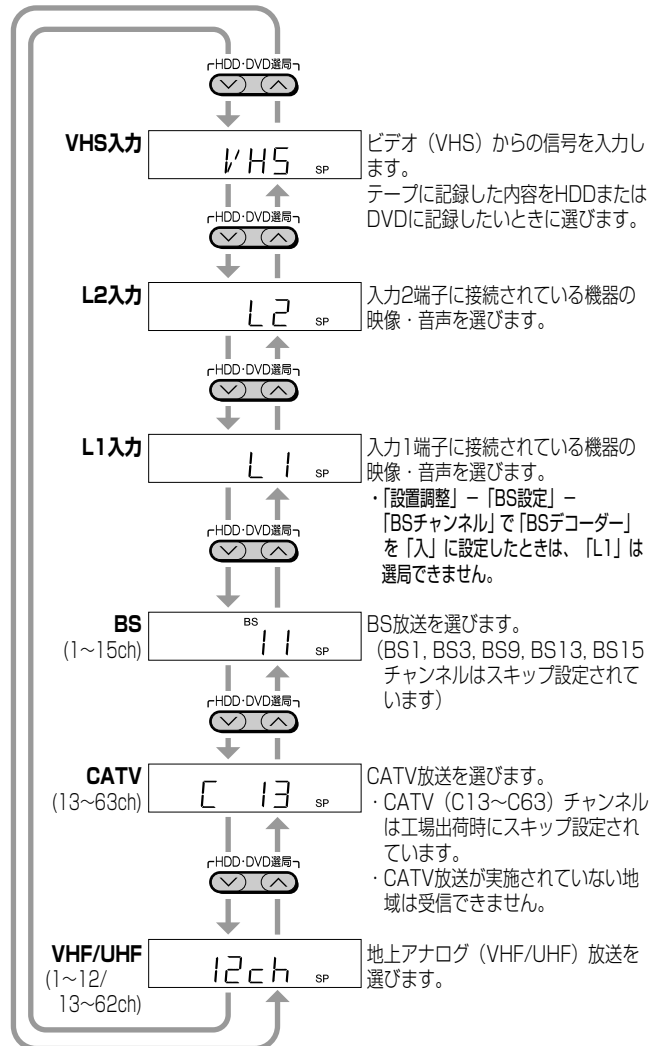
HDD·DVD選局

VHS入力

VHS SP

ビデオ（VHS）からの信号を入力します。
テープに記録した内容をHDDまたはDVDに記録したいときに選びます。

HDD·DVD選局

L2入力

L2 SP

入力2端子に接続されている機器の映像・音声を選びます。

HDD·DVD選局

L1入力

L1 SP

入力1端子に接続されている機器の映像・音声を選びます。
・「設置調整」－「BS設定」－「BSチャンネル」で「BSデコーダー」を「入」に設定したときは、「L1」は選局できません。

HDD·DVD選局

BS
(1~15ch)

BS 11 SP

BS放送を選びます。
（BS1, BS3, BS9, BS13, BS15チャンネルはスキップ設定されています）

HDD·DVD選局

CATV
(13~63ch)

C 13 SP

CATV放送を選びます。
・CATV（C13~C63）チャンネルは工場出荷時にスキップ設定されています。
・CATV放送が実施されていない地域は受信できません。

HDD·DVD選局

VHF/UHF
(1~12/13~62ch)

12ch SP

地上アナログ（VHF/UHF）放送を選びます。